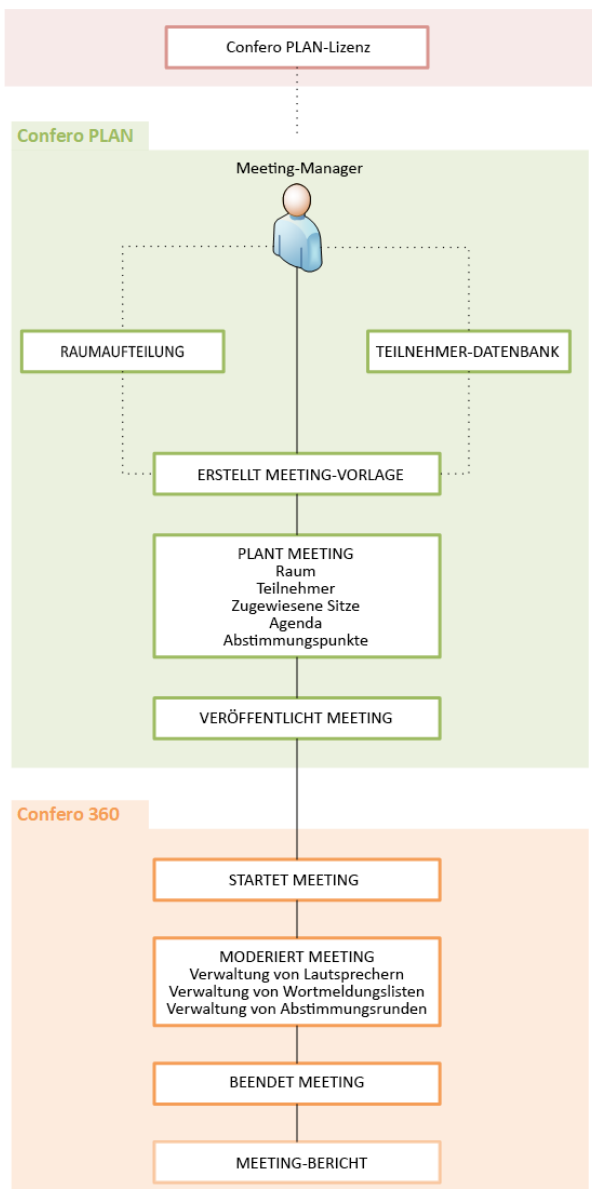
Confero PLAN-Lizenz

Confero PLAN

Meeting-Manager

RAUMAUFTEILUNG

TEILNEHMER-DATENBANK

ERSTELLT MEETING-VORLAGE

PLANT MEETING
Raum
Teilnehmer
Zugewiesene Sitze
Agenda
Abstimmungspunkte

VERÖFFENTLICHT MEETING

Confero 360

STARTET MEETING

MODERIERT MEETING
Verwaltung von Lautsprechern
Verwaltung von Wortmeldungslisten
Verwaltung von Abstimmungsrunden

BEENDET MEETING

MEETING-BERICHT